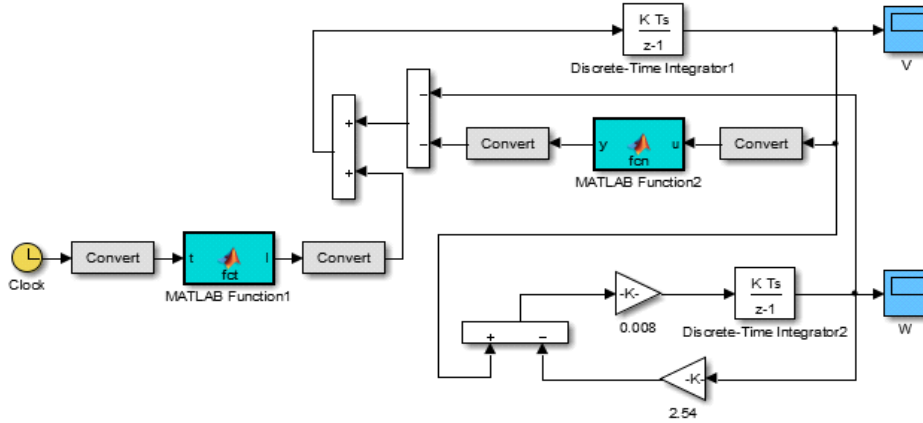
$\frac{K\ Ts}{z-1}$
Discrete-Time Integrator1
V
+
+
-
-
Convert
y
fcn
u
MATLAB Function2
Convert
Clock
Convert
t
fct
I
MATLAB Function1
Convert
-K-
0.008
$\frac{K\ Ts}{z-1}$
Discrete-Time Integrator2
W
+
-
-K-
2.54